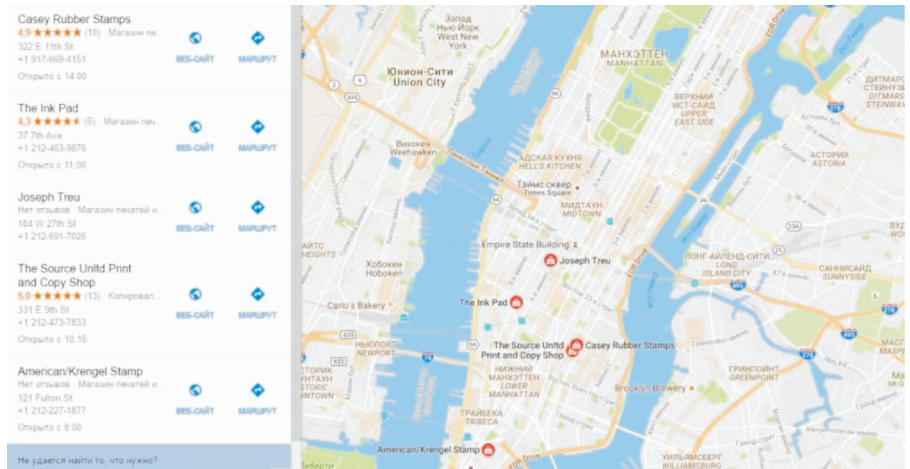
Casey Rubber Stamps
4,9 ★★★★★ (10) · Магазин пе...
322 E 11th St
+1 917-669-4151
Открыто с 14:00
ВЕБ-САЙТ
МАРШРУТ

The Ink Pad
4,3 ★★★★★ (5) · Магазин печ...
37 7th Ave
+1 212-463-9876
Открыто с 11:00
ВЕБ-САЙТ
МАРШРУТ

Joseph Treu
Нет отзывов · Магазин печатей и...
104 W 27th St
+1 212-691-7026
ВЕБ-САЙТ
МАРШРУТ

The Source Unltd Print and Copy Shop
5,0 ★★★★★ (13) · Копировал...
331 E 9th St
+1 212-473-7833
Открыто с 10:15
ВЕБ-САЙТ
МАРШРУТ

American/Krengel Stamp
Нет отзывов · Магазин печатей и...
121 Fulton St
+1 212-227-1877
Открыто с 8:00
ВЕБ-САЙТ
МАРШРУТ

Не удается найти то, что нужно?

Запад Нью-Йорк West New York
МАНХЭТТЕН MANHATTAN
Юнион-Сити Union City
ВЕРХНИЙ ИСТ-САЙД UPPER EAST SIDE
Вихокен Weehawken
АДСКАЯ КУХНЯ HELL'S KITCHEN
Таймс-сквер Times Square
МИДТАУН MIDTOWN
ДИТМАРС СТЕЙНВЕЙ DITMARS STEINWAY
АСТОРИЯ ASTORIA
Empire State Building
Joseph Treu
Хобокен Hoboken
ЛОНГ-АЙЛЕНД-СИТИ LONG ISLAND CITY
САННИСАЙД SUNNYSIDE
Carlo's Bakery
The Ink Pad
NEWPORT
The Source Unltd Print and Copy Shop
Casey Rubber Stamps
НИЖНИЙ ИСТ-САЙД LOWER EAST SIDE
ГРИНПОЙНТ GREENPOINT
Brooklyn Brewery
ТРАЙБЕКА TRIBECA
American/Krengel Stamp
УИЛЬЯМСБУРГ WILLIAMSBURG